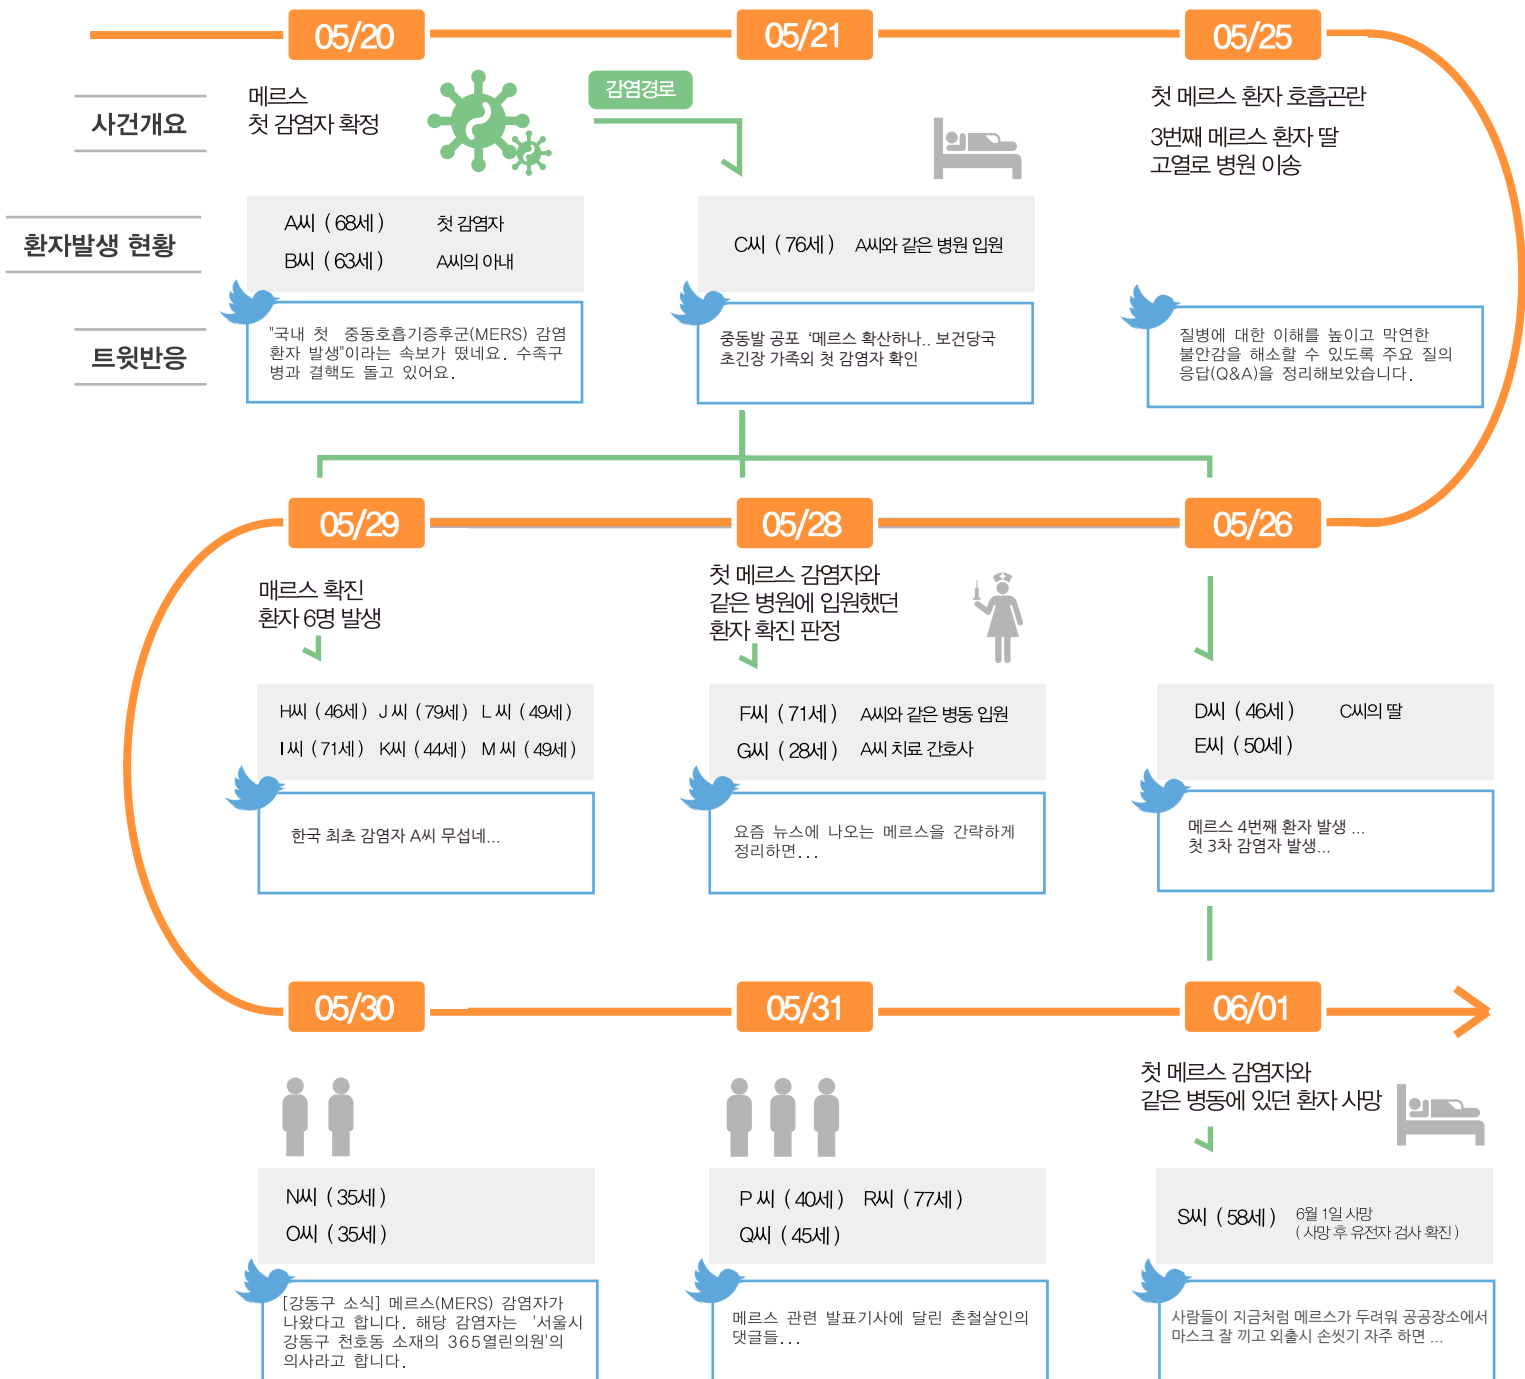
05/20

05/21

05/25

사건개요

메르스
첫 감염자 확정

감염경로

첫 메르스 환자 호흡곤란

3번째 메르스 환자 딸
고열로 병원 이송

환자발생 현황

A씨 ( 68세 ) 첫 감염자
B씨 ( 63세 ) A씨의 아내

C씨 ( 76세 ) A씨와 같은 병원 입원

트윗반응

"국내 첫 중동호흡기증후군(MERS) 감염 환자 발생"이라는 속보가 떴네요. 수족구병과 결핵도 돌고 있어요.

중동발 공포 '메르스 확산하나.. 보건당국 초긴장 가족외 첫 감염자 확인

질병에 대한 이해를 높이고 막연한 불안감을 해소할 수 있도록 주요 질의응답(Q&A)을 정리해보았습니다.

05/29

05/28

05/26

매르스 확진
환자 6명 발생

첫 메르스 감염자와
같은 병원에 입원했던
환자 확진 판정

H씨 ( 46세 ) J 씨 ( 79세 ) L 씨 ( 49세 )
I 씨 ( 71세 ) K씨 ( 44세 ) M 씨 ( 49세 )

F씨 ( 71세 ) A씨와 같은 병동 입원
G씨 ( 28세 ) A씨 치료 간호사

D씨 ( 46세 ) C씨의 딸
E씨 ( 50세 )

한국 최초 감염자 A씨 무섭네...

요즘 뉴스에 나오는 메르스을 간략하게 정리하면...

메르스 4번째 환자 발생 ...
첫 3차 감염자 발생...

05/30

05/31

06/01

첫 메르스 감염자와
같은 병동에 있던 환자 사망

N씨 ( 35세 )
O씨 ( 35세 )

P 씨 ( 40세 ) R씨 ( 77세 )
Q씨 ( 45세 )

S씨 ( 58세 ) 6월 1일 사망
( 사망 후 유전자 검사 확진 )

[강동구 소식] 메르스(MERS) 감염자가 나왔다고 합니다. 해당 감염자는 '서울시 강동구 천호동 소재의 365열린의원'의 의사라고 합니다.

메르스 관련 발표기사에 달린 촌철살인의 댓글들...

사람들이 지금처럼 메르스가 두려워 공공장소에서 마스크 잘 끼고 외출시 손씻기 자주 하면 ...